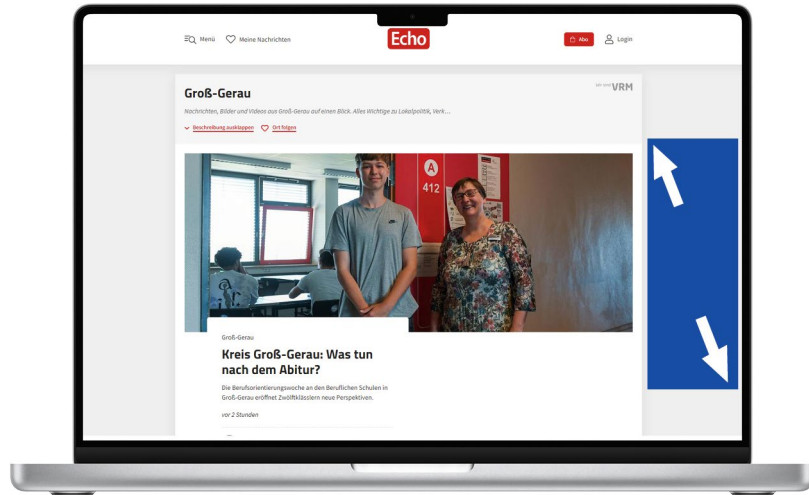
Menü Meine Nachrichten

Echo

Abo Login

Groß-Gerau

VRM

Nachrichten, Bilder und Videos aus Groß-Gerau auf einen Blick. Alles Wichtige zu Lokalpolitik, Verk...

Beschreibung ausklappen Ort folgen

A
412

Groß-Gerau

Kreis Groß-Gerau: Was tun nach dem Abitur?

Die Berufsorientierungswoche an den Beruflichen Schulen in Groß-Gerau eröffnet Zwölftklässlern neue Perspektiven.

vor 2 Stunden